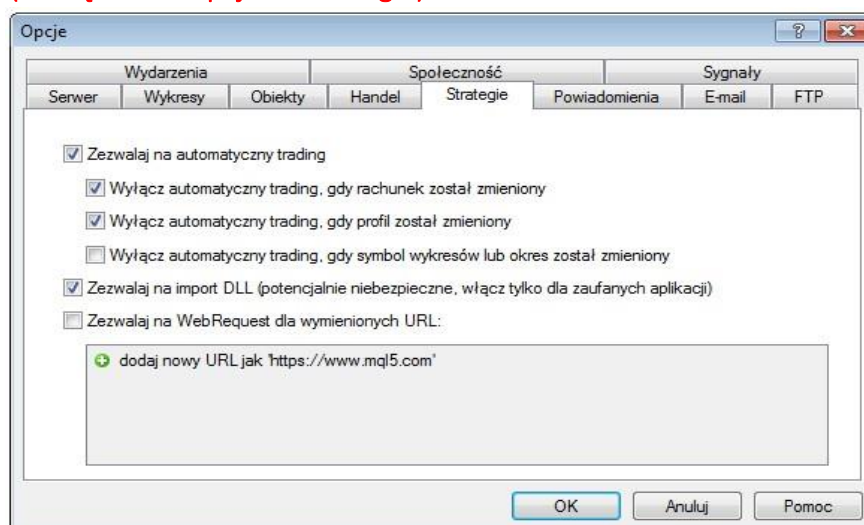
Opcje

?

Wydarzenia | Społeczność | Sygnały
Serwer | Wykresy | Obiekty | Handel | Strategie | Powiadomienia | E-mail | FTP

Zezwalaj na automatyczny trading

Wyłącz automatyczny trading, gdy rachunek został zmieniony

Wyłącz automatyczny trading, gdy profil został zmieniony

Wyłącz automatyczny trading, gdy symbol wykresów lub okres został zmieniony

Zezwalaj na import DLL (potencjalnie niebezpieczne, włącz tylko dla zaufanych aplikacji)

Zezwalaj na WebRequest dla wymienionych URL:

dodaj nowy URL jak 'https://www.mql5.com'

OK | Anuluj | Pomoc